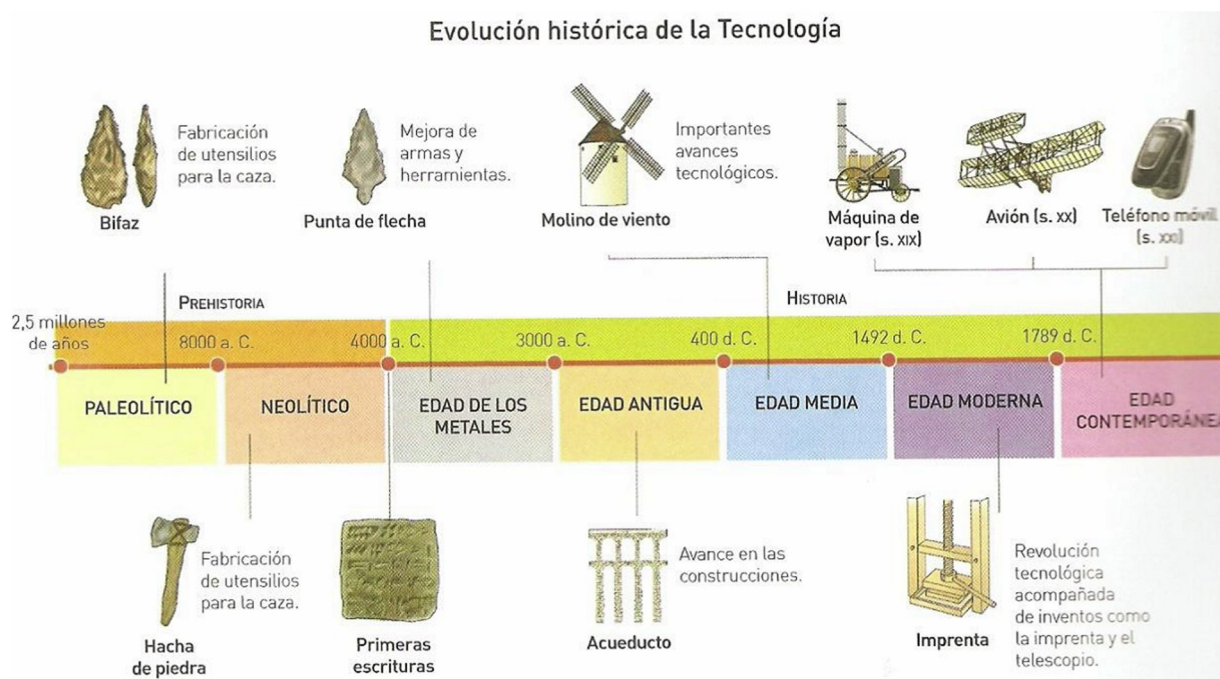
Evolución histórica de la Tecnología

Fabricación de utensilios para la caza.

Bifaz

Mejora de armas y herramientas.

Punta de flecha

Importantes avances tecnológicos.

Molino de viento

Máquina de vapor (s. XIX)

Avión (s. XX)

Teléfono móvil (s. XXI)

PREHISTORIA

HISTORIA

2,5 millones de años

8000 a. C.

4000 a. C.

3000 a. C.

400 d. C.

1492 d. C.

1789 d. C.

PALEOLÍTICO

NEOLÍTICO

EDAD DE LOS METALES

EDAD ANTIGUA

EDAD MEDIA

EDAD MODERNA

EDAD CONTEMPORÁNEA

Fabricación de utensilios para la caza.

Hacha de piedra

Primeras escrituras

Avance en las construcciones.

Acueducto

Imprenta

Revolución tecnológica acompañada de inventos como la imprenta y el telescopio.